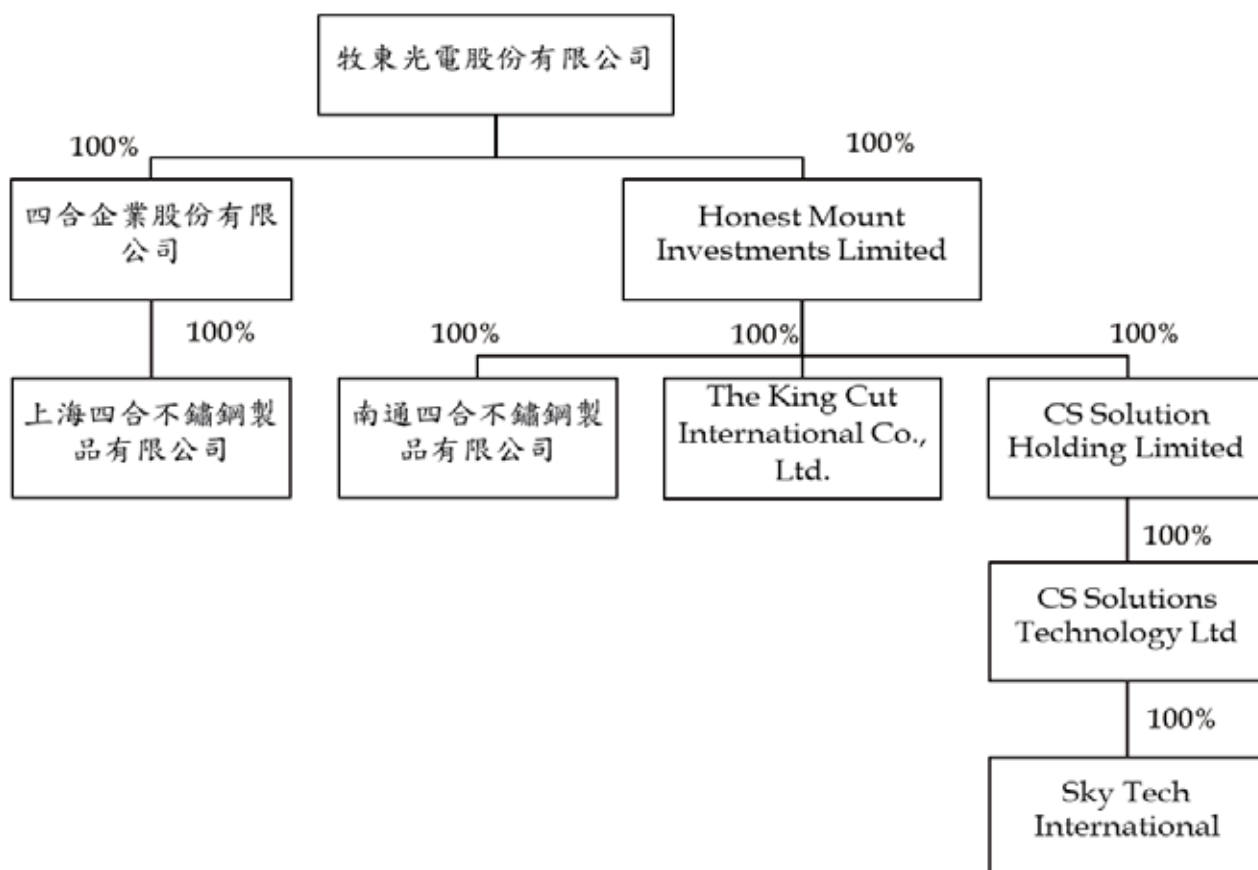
牧東光電股份有限公司

100%

100%

四合企業股份有限公司

Honest Mount Investments Limited

100%

上海四合不鏽鋼製品有限公司

100%

南通四合不鏽鋼製品有限公司

100%

The King Cut International Co., Ltd.

100%

CS Solution Holding Limited

100%

CS Solutions Technology Ltd

100%

Sky Tech International